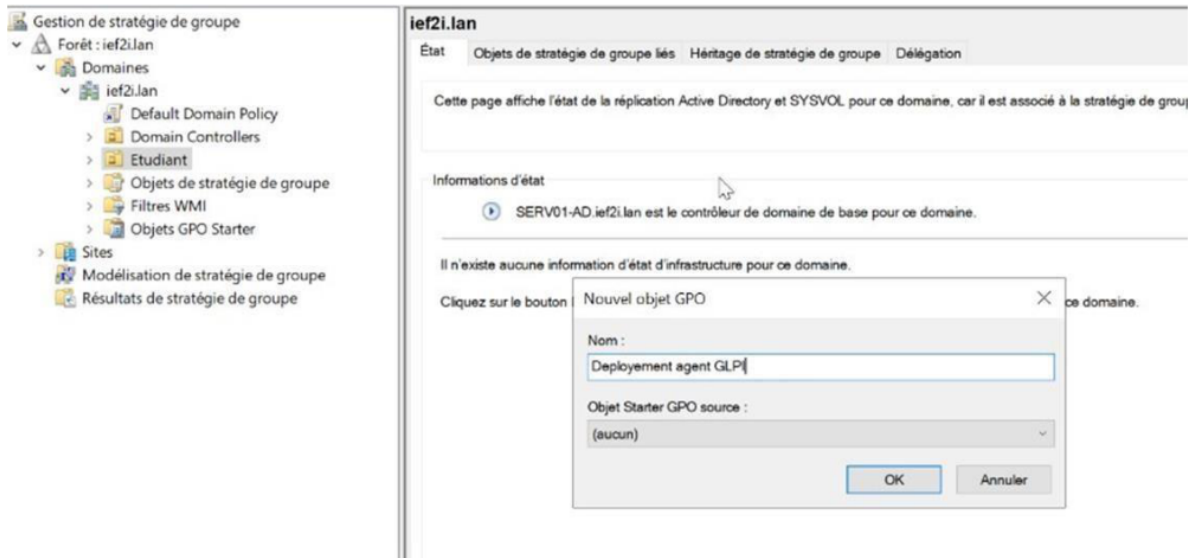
Gestion de stratégie de groupe
Forêt : ief2i.lan
Domaines
ief2i.lan
Default Domain Policy
Domain Controllers
Etudiant
Objets de stratégie de groupe
Filtres WMI
Objets GPO Starter
Sites
Modélisation de stratégie de groupe
Résultats de stratégie de groupe

ief2i.lan
État | Objets de stratégie de groupe liés | Héritage de stratégie de groupe | Délégation

Cette page affiche l'état de la réplication Active Directory et SYSVOL pour ce domaine, car il est associé à la stratégie de grou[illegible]

Informations d'état
SERV01-AD.ief2i.lan est le contrôleur de domaine de base pour ce domaine.

Il n'existe aucune information d'état d'infrastructure pour ce domaine.

Cliquez sur le bouton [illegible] ce domaine.

Nouvel objet GPO
Nom :
Deployement agent GLPI
Objet Starter GPO source :
(aucun)
OK
Annuler